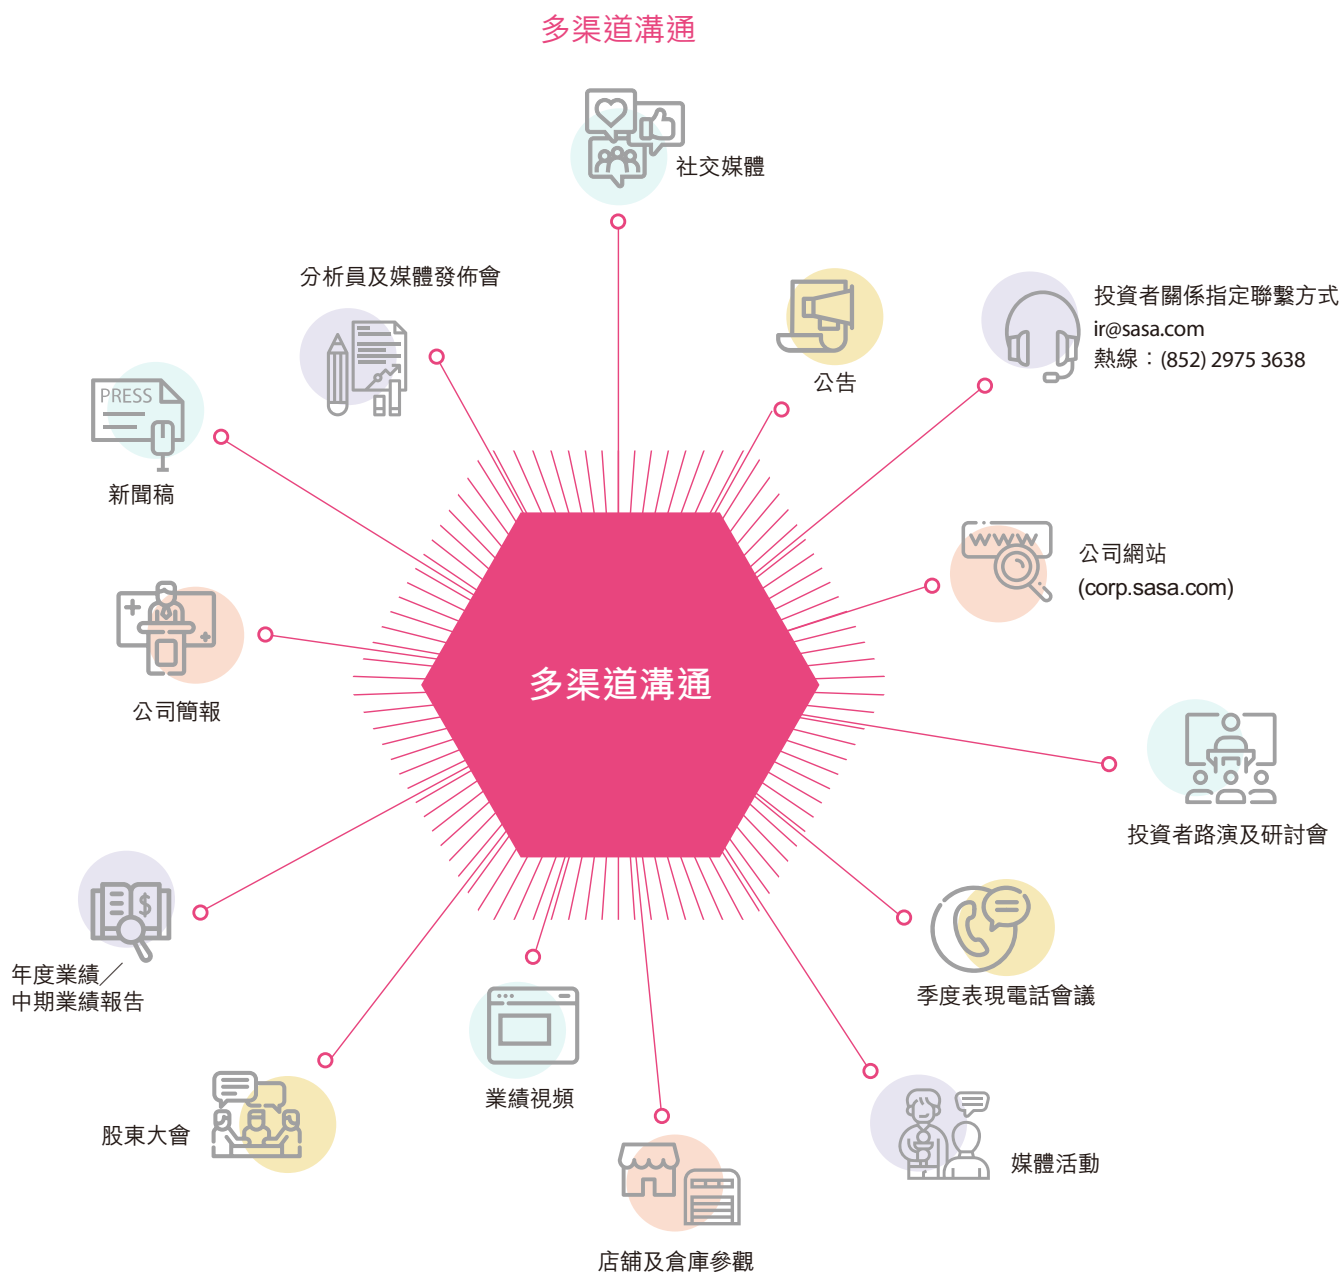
多渠道溝通

社交媒體

分析員及媒體發佈會

公告

投資者關係指定聯繫方式
ir@sasa.com
熱線：(852) 2975 3638

PRESS

新聞稿

公司網站
(corp.sasa.com)

公司簡報

多渠道溝通

投資者路演及研討會

年度業績／
中期業績報告

季度表現電話會議

業績視頻

股東大會

媒體活動

店舖及倉庫參觀